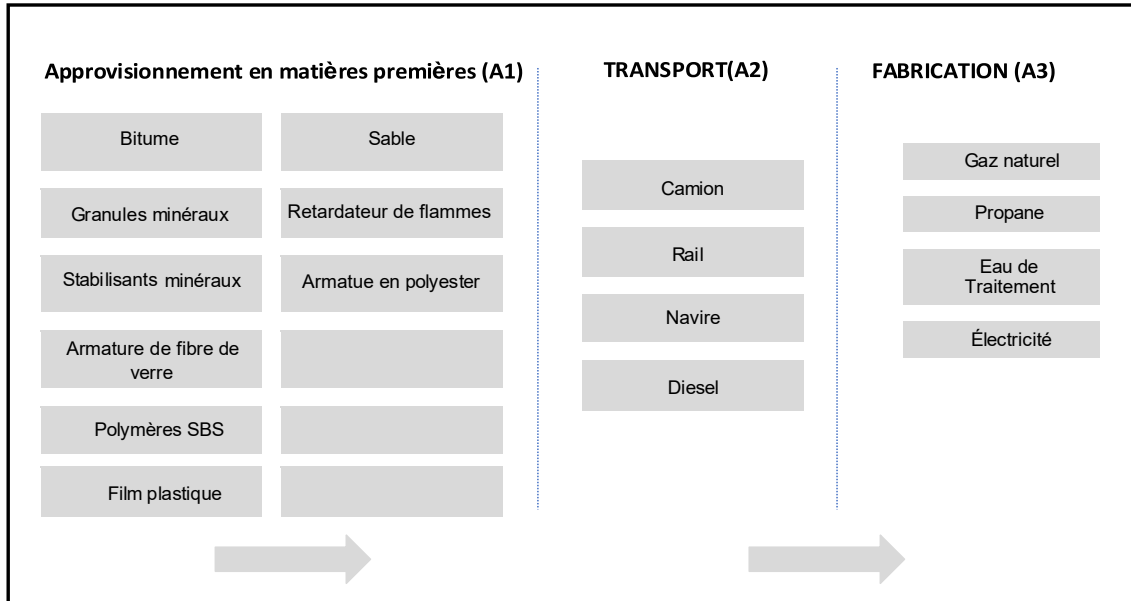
Approvisionnement en matières premières (A1)

Bitume

Sable

Granules minéraux

Retardateur de flammes

Stabilisants minéraux

Armatue en polyester

Armature de fibre de verre

Polymères SBS

Film plastique

TRANSPORT(A2)

Camion

Rail

Navire

Diesel

FABRICATION (A3)

Gaz naturel

Propane

Eau de Traitement

Électricité